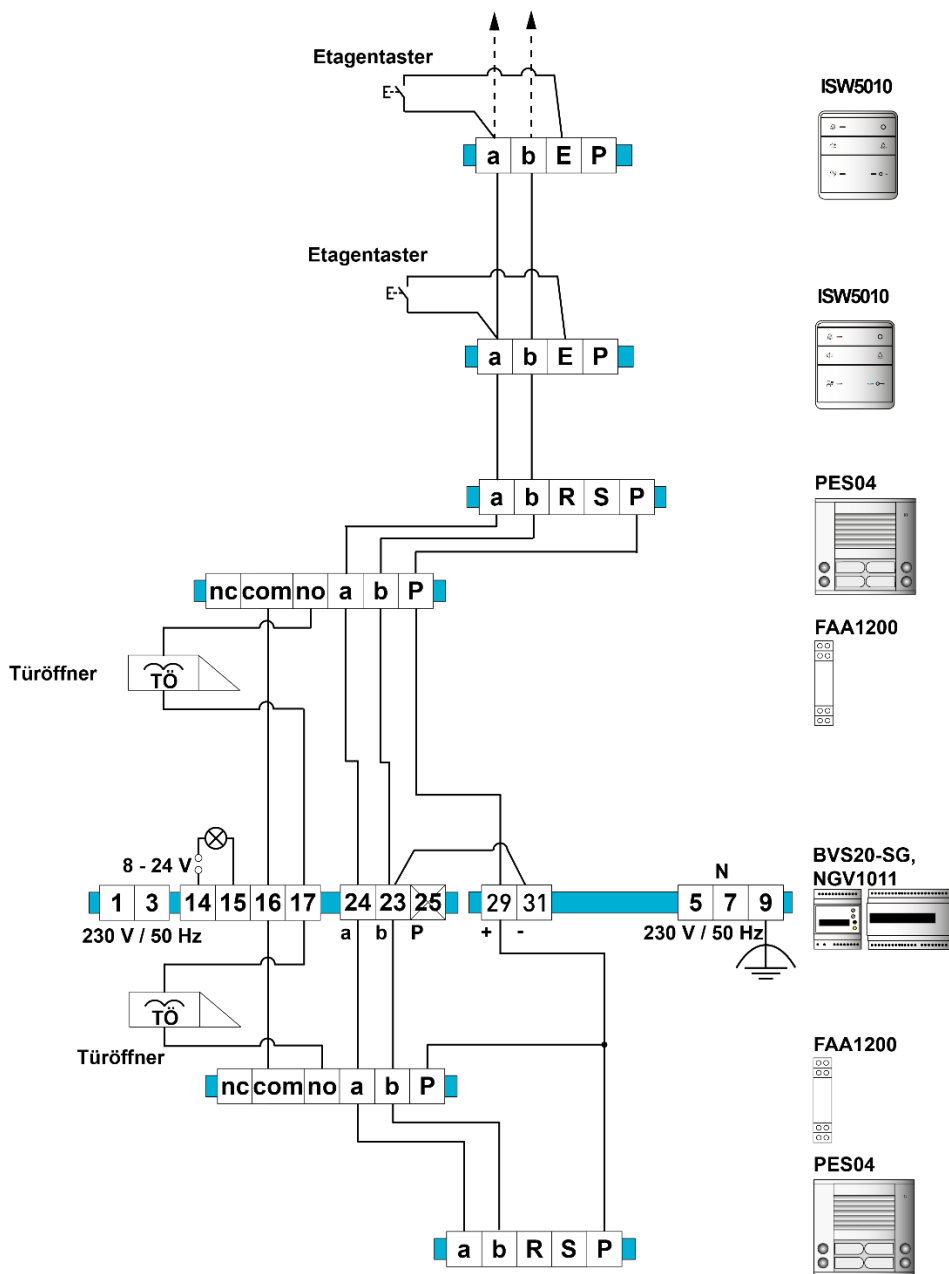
Etagentaster
E
a b E P
ISW5010

Etagentaster
E
a b E P
ISW5010

a b R S P
PES04

nc com no a b P
FAA1200

Türöffner
TÖ

8 - 24 V
1 3 14 15 16 17
230 V / 50 Hz
24 23 25
a b P
29 31
+ -
N
5 7 9
230 V / 50 Hz
BVS20-SG, NGV1011

TÖ
Türöffner
nc com no a b P
FAA1200

PES04
a b R S P